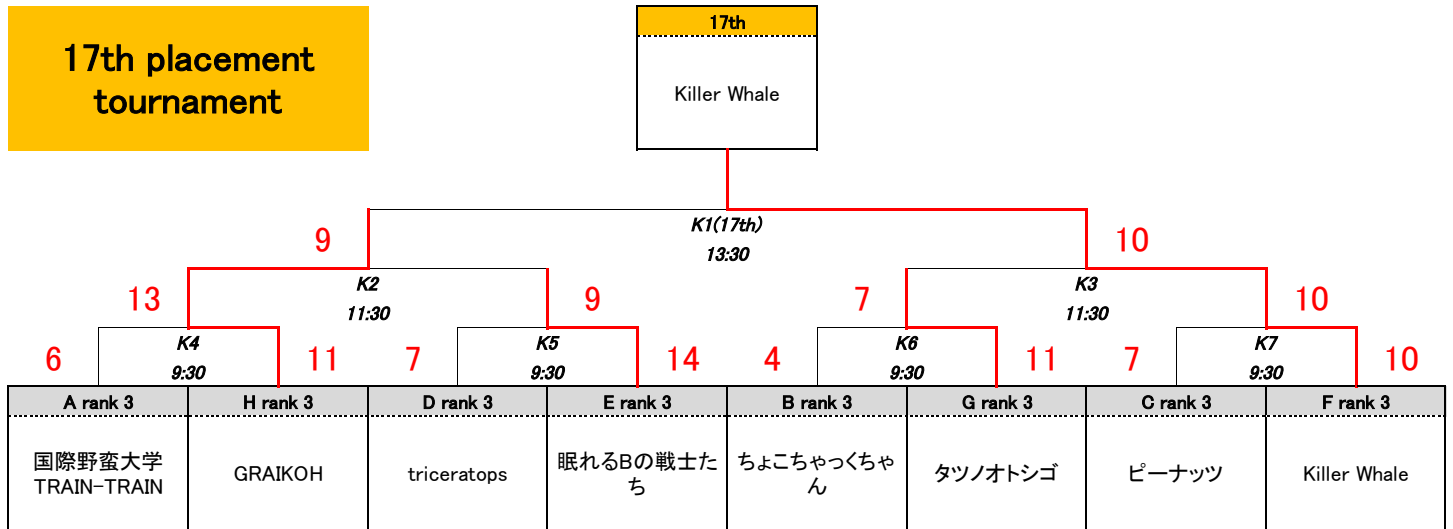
17th placement tournament

17th

Killer Whale

K1(17th)
13:30

9

10

K2
11:30

K3
11:30

13

9

7

10

K4
9:30

K5
9:30

K6
9:30

K7
9:30

6

11

7

14

4

11

7

10

| A rank 3 | H rank 3 | D rank 3 | E rank 3 | B rank 3 | G rank 3 | C rank 3 | F rank 3 |
|---|---|---|---|---|---|---|---|
| 国際野蛮大学 TRAIN-TRAIN | GRAIKOH | triceratops | 眠れるBの戦士たち | ちょこちゃっくちゃん | タツノオトシゴ | ピーナッツ | Killer Whale |